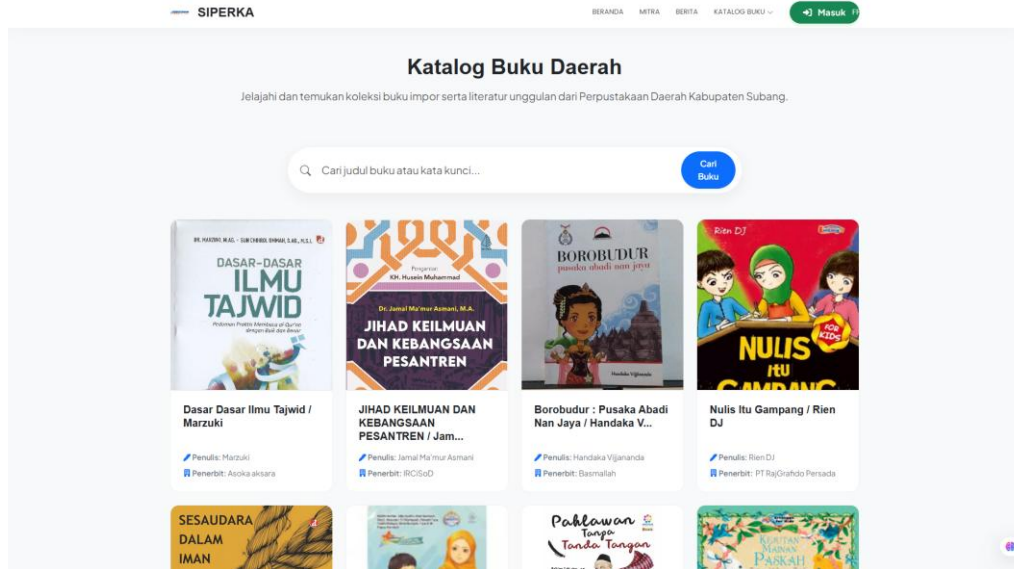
SIPERKA

BERANDA MITRA BERITA KATALOG BUKU Masuk

Katalog Buku Daerah

Jelajahi dan temukan koleksi buku impor serta literatur unggulan dari Perpustakaan Daerah Kabupaten Subang.

Cari judul buku atau kata kunci...

Cari Buku

DASAR-DASAR ILMU TAJWID

Dasar Dasar Ilmu Tajwid / Marzuki

Penulis: Marzuki

Penerbit: Asoka aksara

Pengantar: KH. Husein Muhammad

Dr. Jamal Ma'mur Asmani, M.A.

JIHAD KEILMUAN DAN KEBANGSAAN PESANTREN

JIHAD KEILMUAN DAN KEBANGSAAN PESANTREN / Jam...

Penulis: Jamal Ma'mur Asmani

Penerbit: IRCiSoD

BOROBUDUR pusaka abadi nan jaya

Handaka Vijjananda

Borobudur : Pusaka Abadi Nan Jaya / Handaka V...

Penulis: Handaka Vijjananda

Penerbit: Basmallah

Rien DJ

NULIS itu GAMPANG

FOR KIDS

Nulis Itu Gampang / Rien DJ

Penulis: Rien DJ

Penerbit: PT RajGrafindo Persada

SESAUDARA DALAM IMAN

Pahlawan Tanpa Tanda Tangan

PASKAH